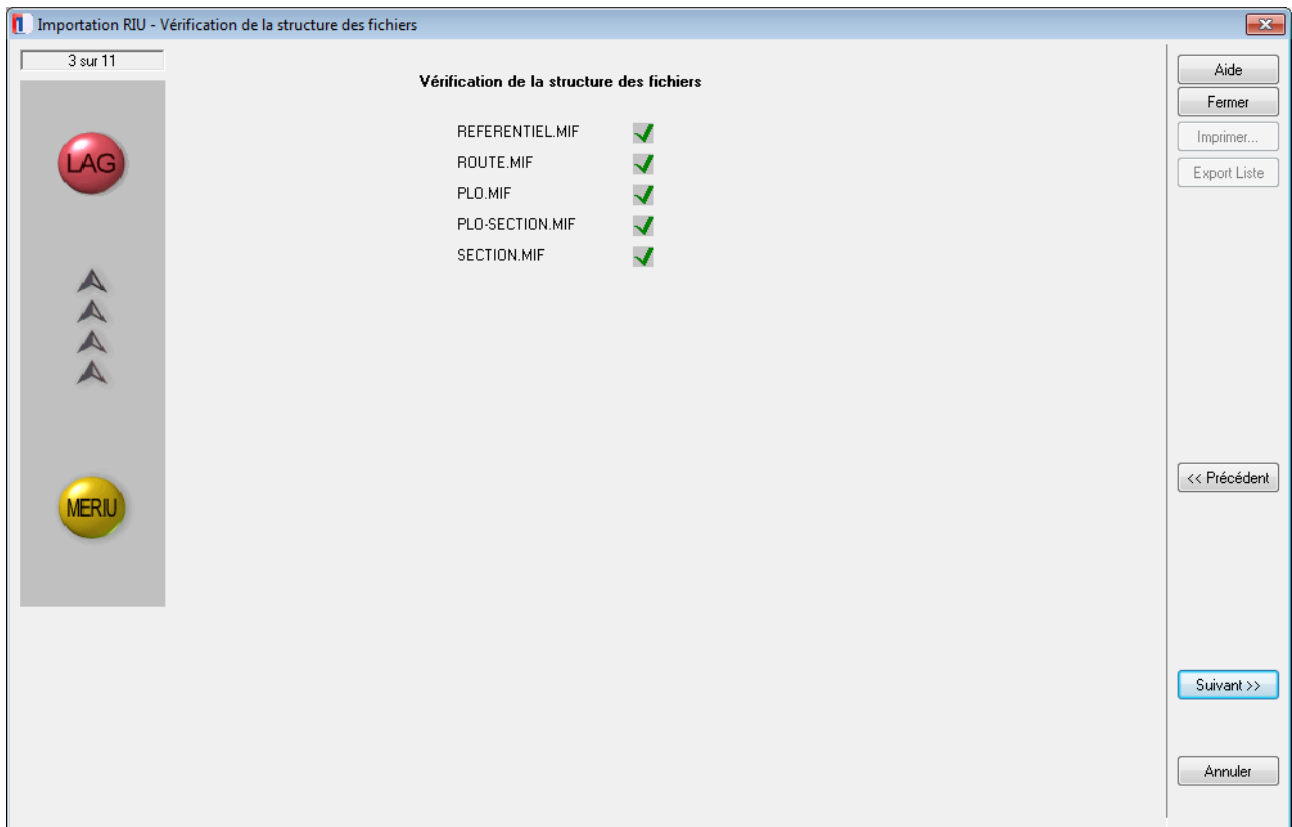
Importation RIU - Vérification de la structure des fichiers

3 sur 11

LAG

MERIU

Vérification de la structure des fichiers

REFERENTIEL.MIF
ROUTE.MIF
PLO.MIF
PLO-SECTION.MIF
SECTION.MIF

Aide
Fermer
Imprimer...
Export Liste

<< Précédent

Suivant >>

Annuler